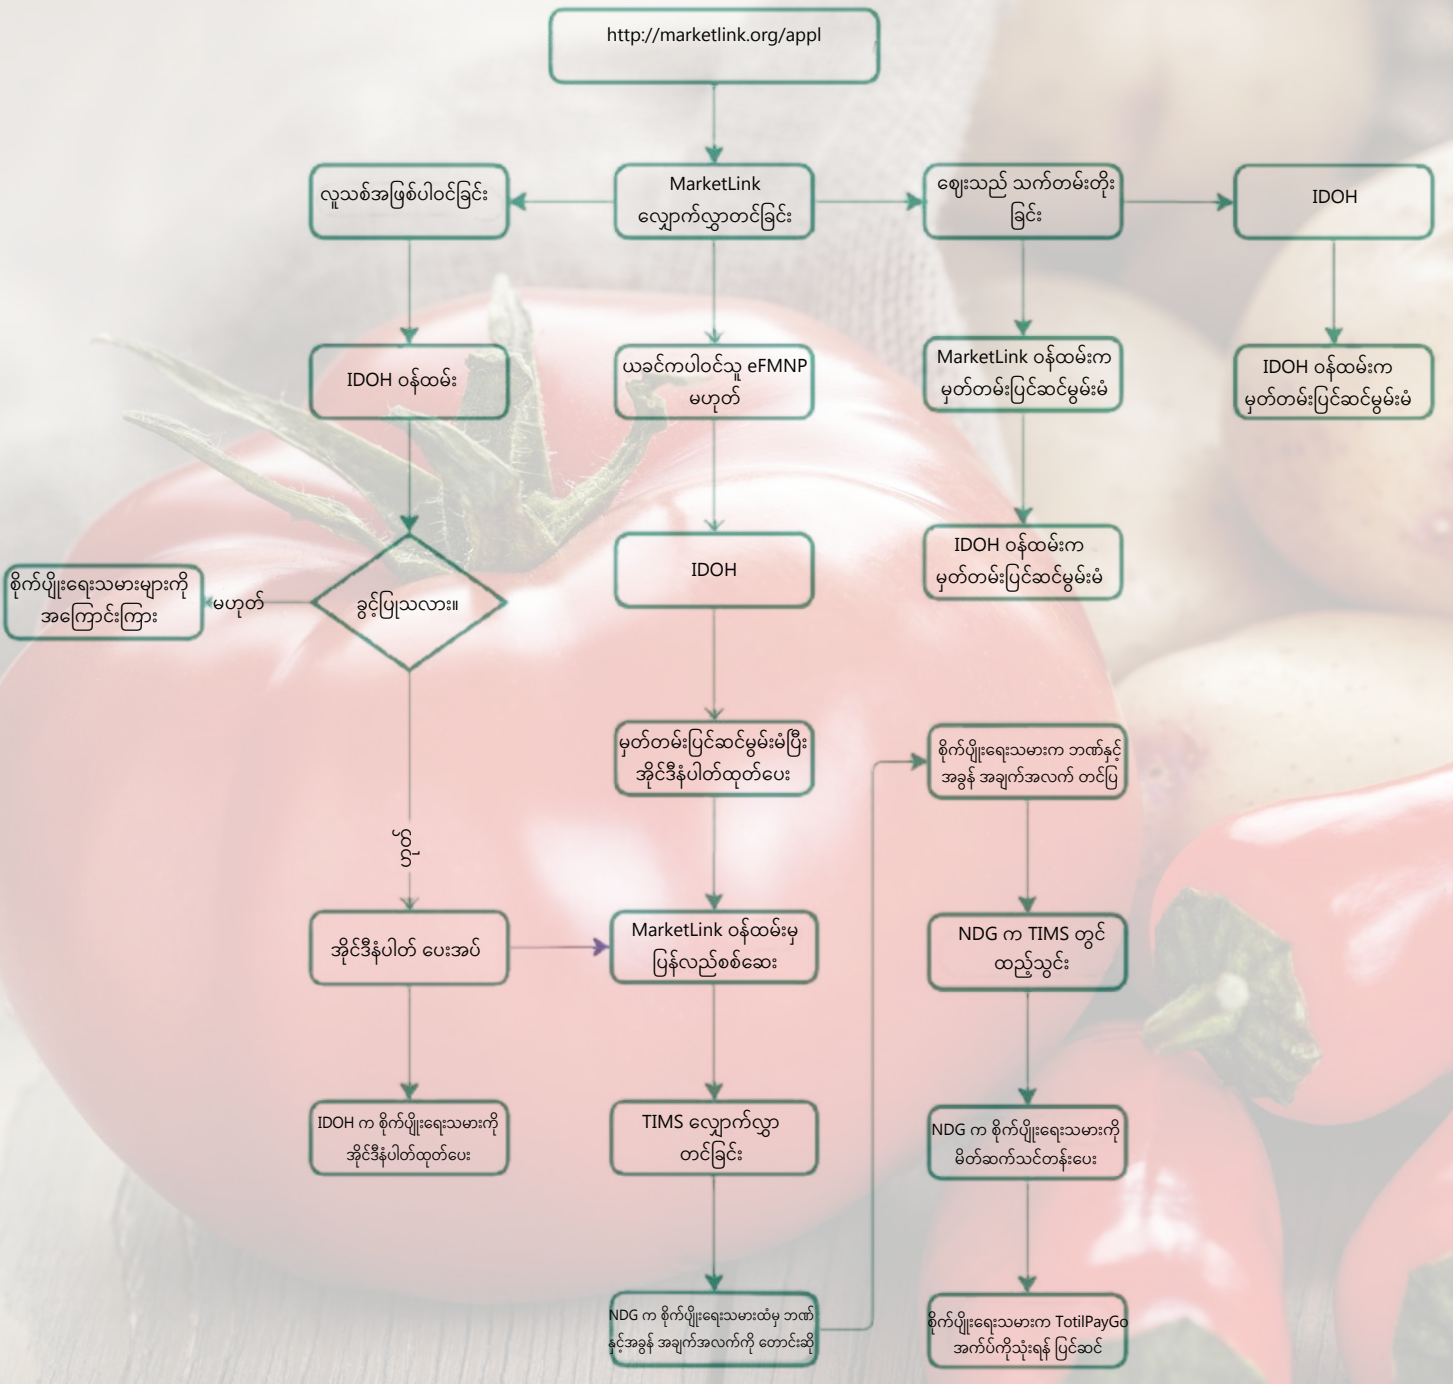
http://marketlink.org/appl

လူသစ်အဖြစ်ပါဝင်ခြင်း

MarketLink လျှောက်လွှာတင်ခြင်း

ဈေးသည် သက်တမ်းတိုး ခြင်း

IDOH

IDOH ဝန်ထမ်း

ယခင်ကပါဝင်သူ eFMNP မဟုတ်

MarketLink ဝန်ထမ်းက မှတ်တမ်းပြင်ဆင်မွမ်းမံ

IDOH ဝန်ထမ်းက မှတ်တမ်းပြင်ဆင်မွမ်းမံ

စိုက်ပျိုးရေးသမားများကို အကြောင်းကြား

မဟုတ်

ခွင့်ပြုသလား။

IDOH

IDOH ဝန်ထမ်းက မှတ်တမ်းပြင်ဆင်မွမ်းမံ

မှတ်တမ်းပြင်ဆင်မွမ်းမံပြီး အိုင်ဒီနံပါတ်ထုတ်ပေး

စိုက်ပျိုးရေးသမားက ဘဏ်နှင့် အခွန် အချက်အလက် တင်ပြ

ဟုတ်

အိုင်ဒီနံပါတ် ပေးအပ်

MarketLink ဝန်ထမ်းမှ ပြန်လည်စစ်ဆေး

NDG က TIMS တွင် ထည့်သွင်း

IDOH က စိုက်ပျိုးရေးသမားကို အိုင်ဒီနံပါတ်ထုတ်ပေး

TIMS လျှောက်လွှာ တင်ခြင်း

NDG က စိုက်ပျိုးရေးသမားကို မိတ်ဆက်သင်တန်းပေး

NDG က စိုက်ပျိုးရေးသမားထံမှ ဘဏ်နှင့်အခွန် အချက်အလက်ကို တောင်းဆို

စိုက်ပျိုးရေးသမားက TotilPayGo အက်ပ်ကိုသုံးရန် ပြင်ဆင်